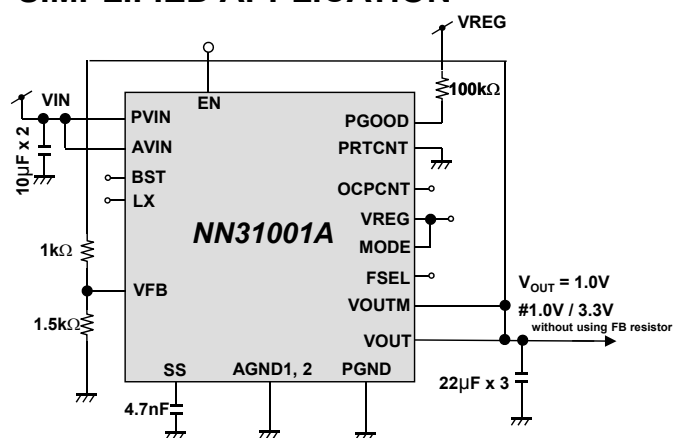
SIMPLIFIED APPLICATION

VREG

EN

100kΩ

VIN

PVIN

PGOOD

AVIN

PRTCNT

10µF x 2

BST

OCPCNT

LX

NN31001A

VREG

MODE

1kΩ

FSEL

VFB

$V_{OUT}$ = 1.0V

VOUTM

#1.0V / 3.3V

1.5kΩ

without using FB resistor

VOUT

SS

AGND1, 2

PGND

22µF x 3

4.7nF